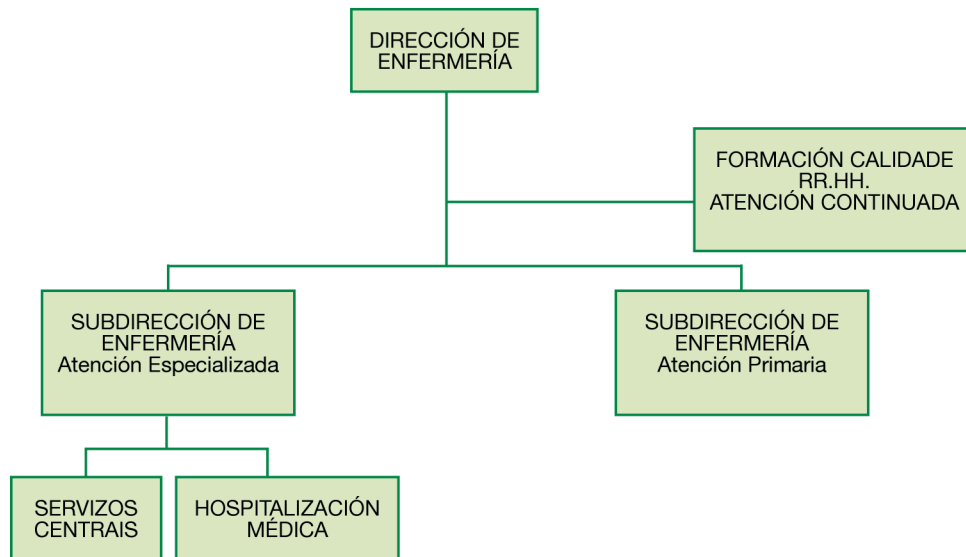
DIRECCIÓN DE ENFERMERÍA

FORMACIÓN CALIDADE
RR.HH.
ATENCIÓN CONTINUADA

SUBDIRECCIÓN DE ENFERMERÍA
Atención Especializada

SUBDIRECCIÓN DE ENFERMERÍA
Atención Primaria

SERVIZOS CENTRAIS

HOSPITALIZACIÓN MÉDICA